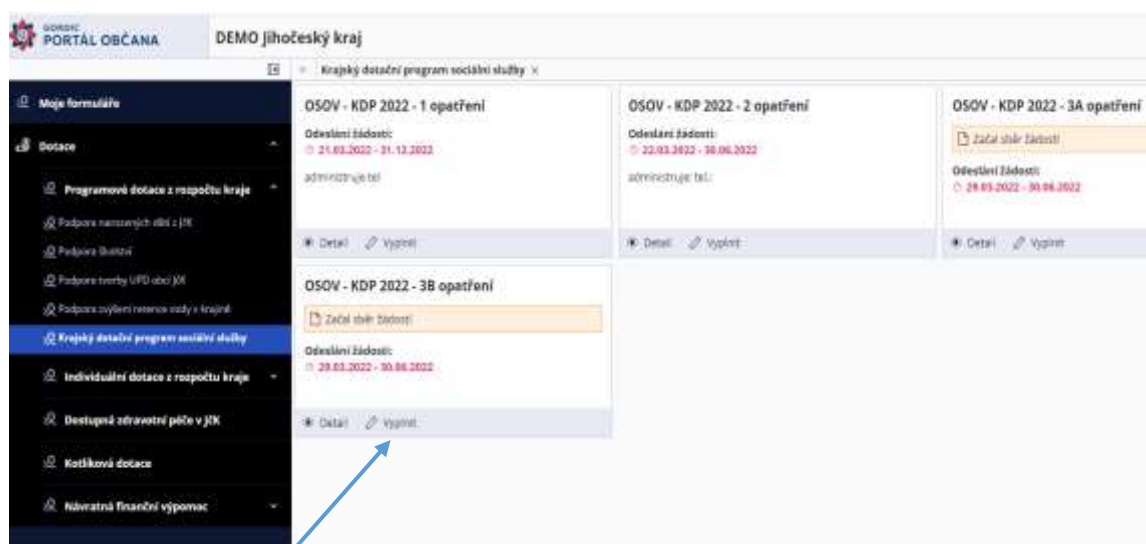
GORDIC PORTÁL OBČANA

DEMO Jihočeský kraj

Krajský dotační program sociální služby ×

Moje formuláře

Dotace

Programové dotace z rozpočtu kraje

Podpora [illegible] z JčK

Podpora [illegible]

Podpora tvorby ÚPD obcí JčK

Podpora zvýšení retence vody v krajině

Krajský dotační program sociální služby

Individuální dotace z rozpočtu kraje

Dostupná zdravotní péče v JčK

Kotlíková dotace

Návratná finanční výpomoc

OSOV - KDP 2022 - 1 opatření

Odeslání žádosti:
21.03.2022 - 31.12.2022

administruje tel:

Detail Vyplnit

OSOV - KDP 2022 - 2 opatření

Odeslání žádosti:
22.03.2022 - 30.06.2022

administruje tel.:

Detail Vyplnit

OSOV - KDP 2022 - 3A opatření

Začal sběr žádostí

Odeslání žádosti:
29.03.2022 - 30.06.2022

Detail Vyplnit

OSOV - KDP 2022 - 3B opatření

Začal sběr žádostí

Odeslání žádosti:
29.03.2022 - 30.06.2022

Detail Vyplnit